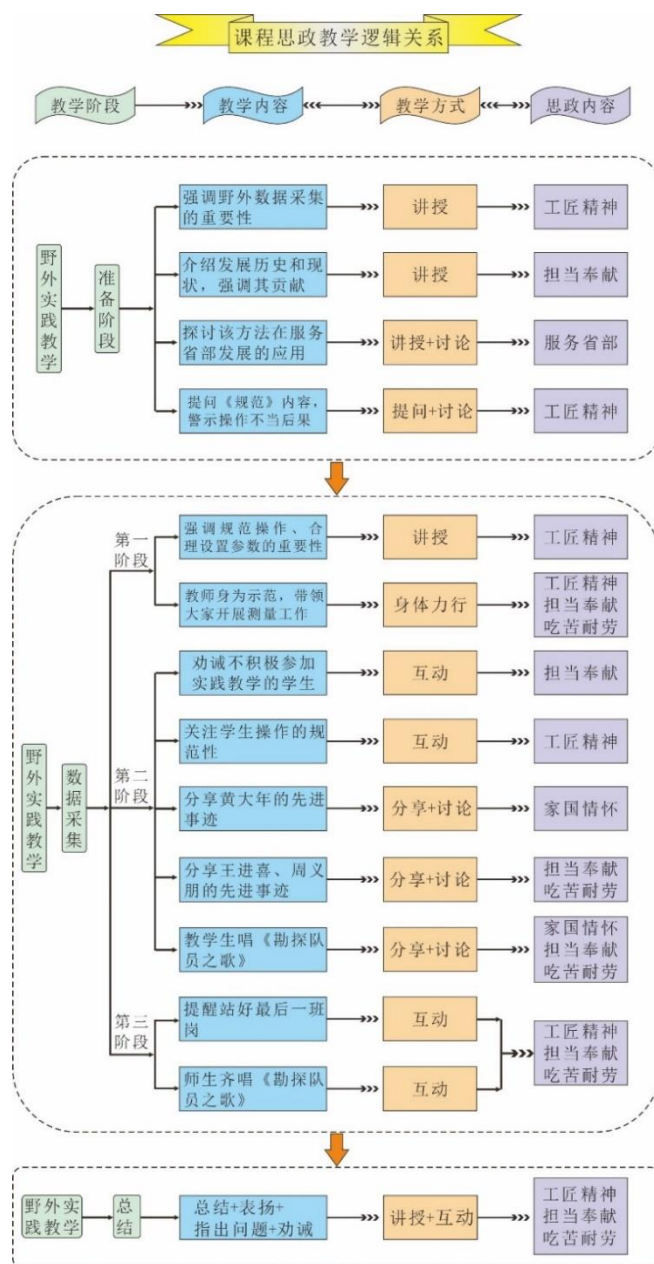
课程思政教学逻辑关系

教学阶段 教学内容 教学方式 思政内容

野外实践教学
准备阶段
强调野外数据采集的重要性 讲授 工匠精神
介绍发展历史和现状，强调其贡献 讲授 担当奉献
探讨该方法在服务省部发展的应用 讲授+讨论 服务省部
提问《规范》内容，警示操作不当后果 提问+讨论 工匠精神

野外实践教学
数据采集
第一阶段
强调规范操作、合理设置参数的重要性 讲授 工匠精神
教师身为示范，带领大家开展测量工作 身体力行 工匠精神 担当奉献 吃苦耐劳
第二阶段
劝诫不积极参加实践教学的学生 互动 担当奉献
关注学生操作的规范性 互动 工匠精神
分享黄大年的先进事迹 分享+讨论 家国情怀
分享王进喜、周义朋的先进事迹 分享+讨论 担当奉献 吃苦耐劳
教学生唱《勘探队员之歌》 分享+讨论 家国情怀 担当奉献 吃苦耐劳
第三阶段
提醒站好最后一班岗 互动
师生齐唱《勘探队员之歌》 互动
工匠精神 担当奉献 吃苦耐劳

野外实践教学
总结
总结+表扬+指出问题+劝诫 讲授+互动 工匠精神 担当奉献 吃苦耐劳